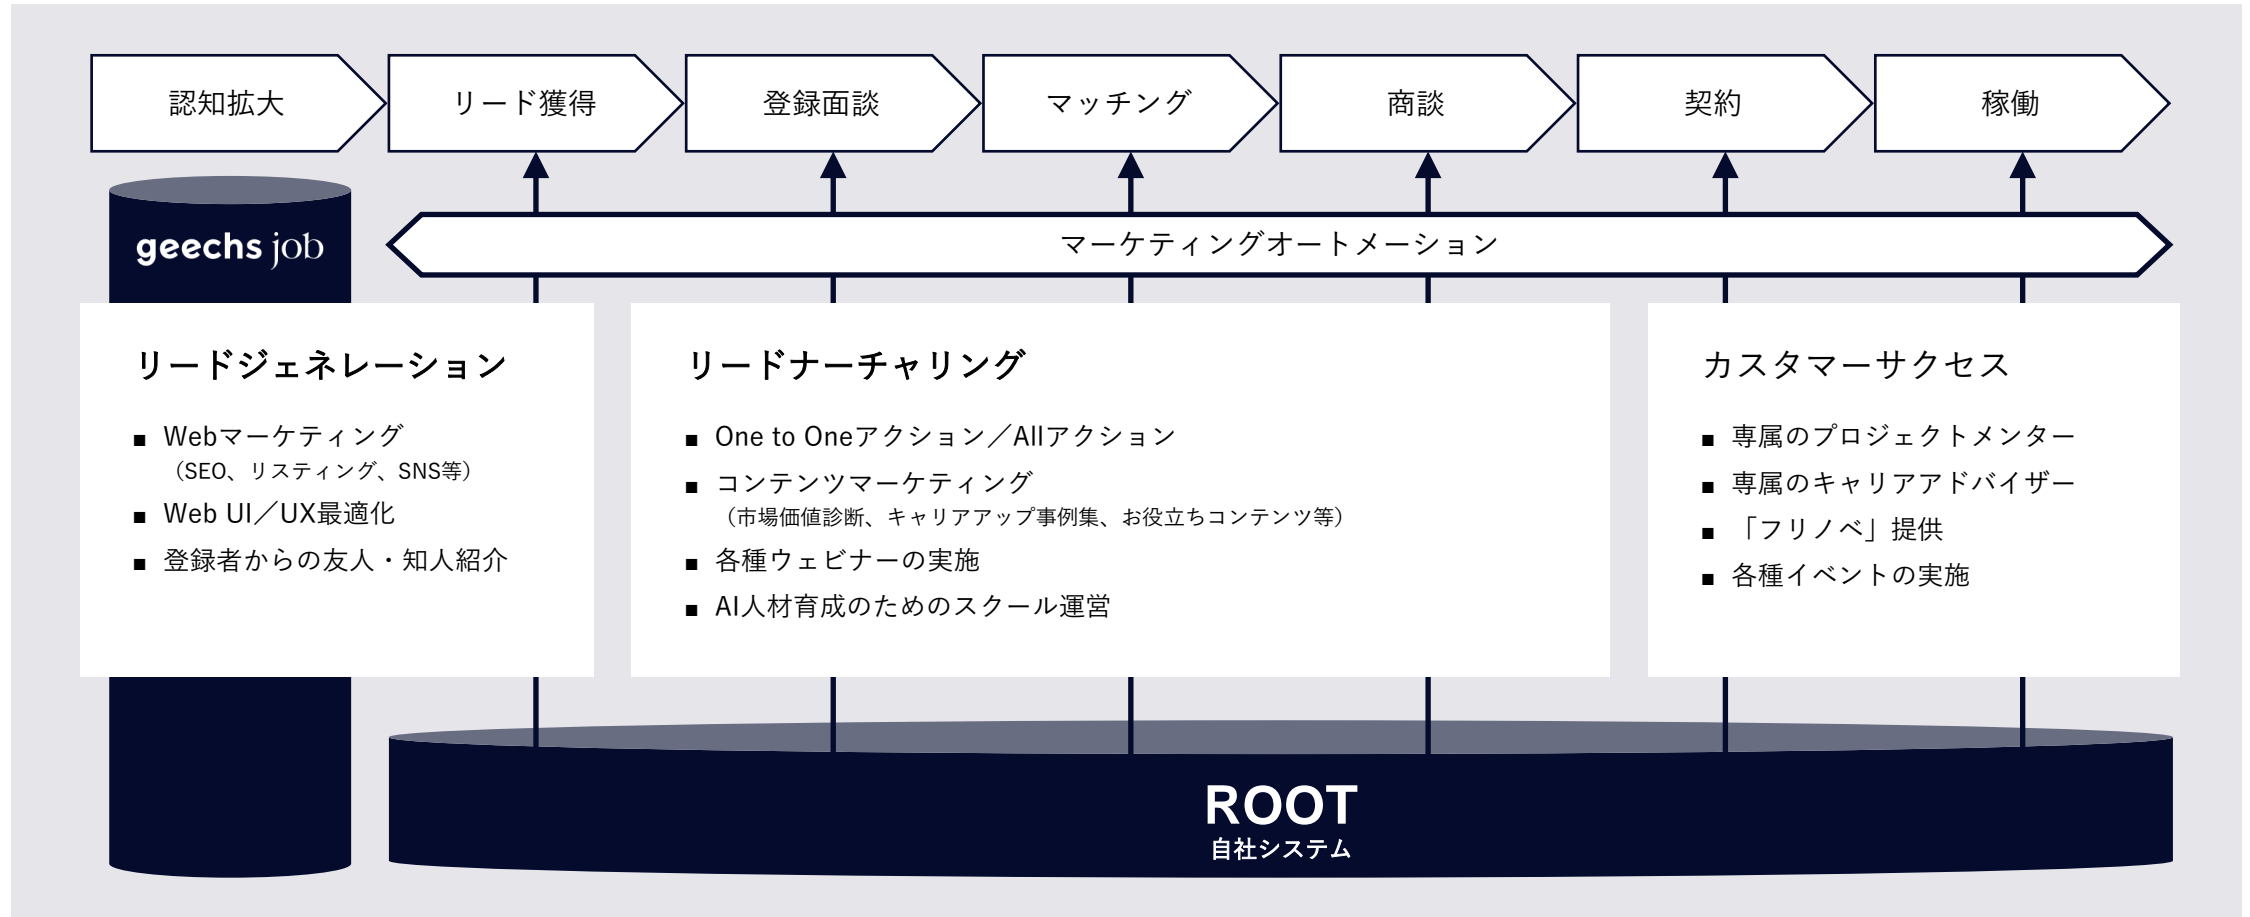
認知拡大

リード獲得

登録面談

マッチング

商談

契約

稼働

geechs job

マーケティングオートメーション

リードジェネレーション

■ Webマーケティング
（SEO、リスティング、SNS等）

■ Web UI／UX最適化

■ 登録者からの友人・知人紹介

リードナーチャリング

■ One to Oneアクション／Allアクション

■ コンテンツマーケティング
（市場価値診断、キャリアアップ事例集、お役立ちコンテンツ等）

■ 各種ウェビナーの実施

■ AI人材育成のためのスクール運営

カスタマーサクセス

■ 専属のプロジェクトメンター

■ 専属のキャリアアドバイザー

■ 「フリノベ」提供

■ 各種イベントの実施

ROOT
自社システム